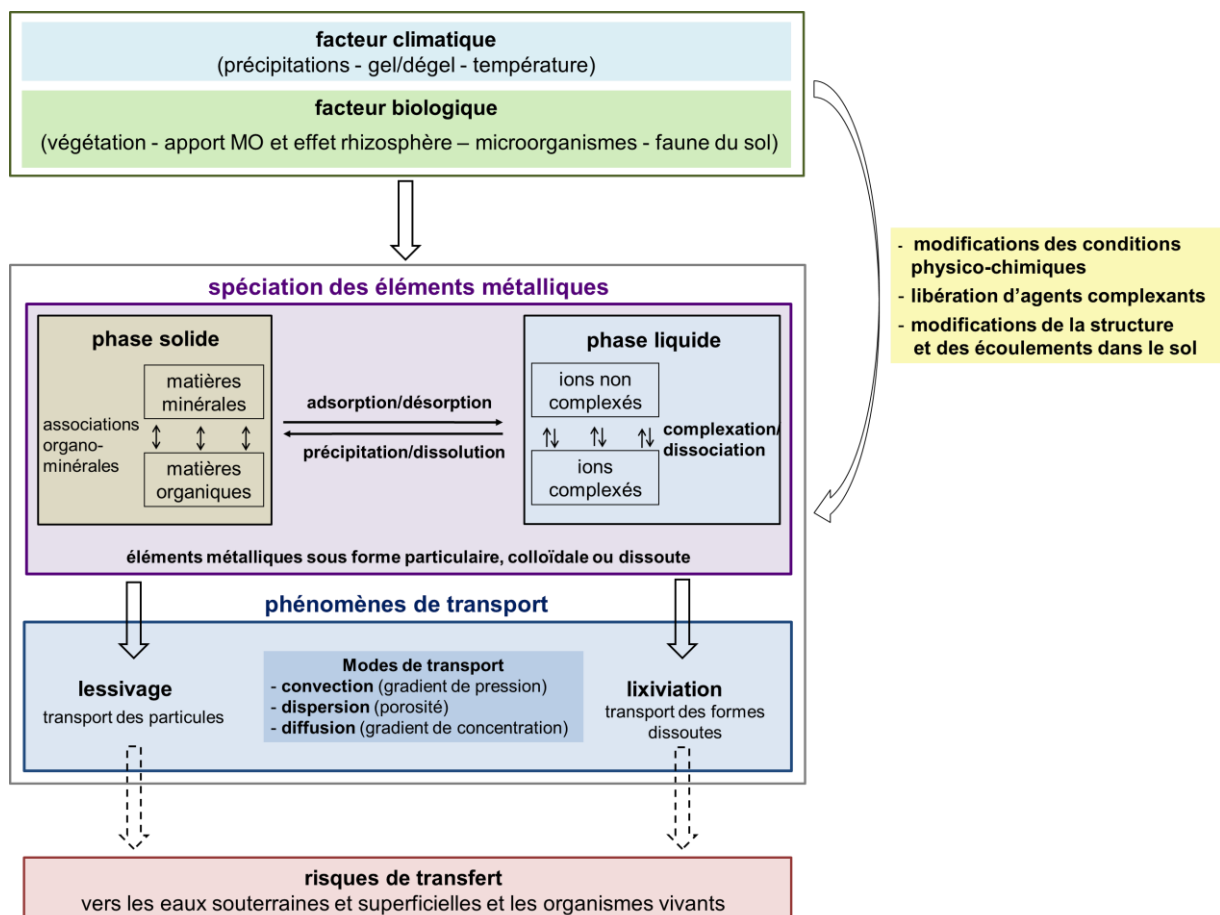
facteur climatique
(précipitations - gel/dégel - température)

facteur biologique
(végétation - apport MO et effet rhizosphère – microorganismes - faune du sol)

- modifications des conditions physico-chimiques
- libération d'agents complexants
- modifications de la structure et des écoulements dans le sol

spéciation des éléments métalliques

phase solide

matières minérales

associations organo-minérales

matières organiques

adsorption/désorption

précipitation/dissolution

phase liquide

ions non complexés

complexation/ dissociation

ions complexés

éléments métalliques sous forme particulaire, colloïdale ou dissoute

phénomènes de transport

lessivage
transport des particules

Modes de transport
- convection (gradient de pression)
- dispersion (porosité)
- diffusion (gradient de concentration)

lixiviation
transport des formes dissoutes

risques de transfert
vers les eaux souterraines et superficielles et les organismes vivants